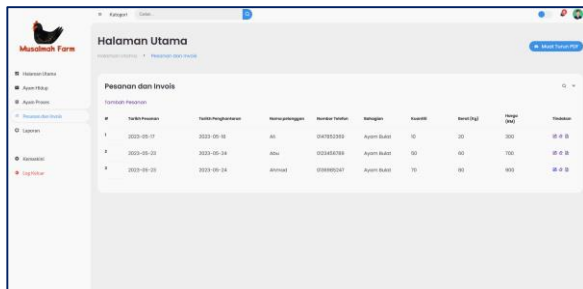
Musalmah Farm

Kategori Carian...

Halaman Utama
Halaman Utama > Pesanan dan Invois

Muat Turun PDF

Halaman Utama
Ayam Hidup
Ayam Proses
Pesanan dan Invois
Laporan

Kenalan
Log Keluar

Pesanan dan Invois

Tambah Pesanan

| # | Tarikh Pesanan | Tarikh Penghantaran | Nama pelanggan | Nombor Telefon | Kategori | Kuantiti | Berat (kg) | Harga (RM) | Tindakan |
|---|---|---|---|---|---|---|---|---|---|
| 1 | 2023-05-17 | 2023-05-18 | Ali | 0147852369 | Ayam Bulat | 10 | 20 | 300 | |
| 2 | 2023-05-20 | 2023-05-24 | Abu | 0123456789 | Ayam Bulat | 50 | 60 | 700 | |
| 3 | 2023-05-23 | 2023-05-24 | Ahmad | 0139865247 | Ayam Bulat | 70 | 80 | 900 | |